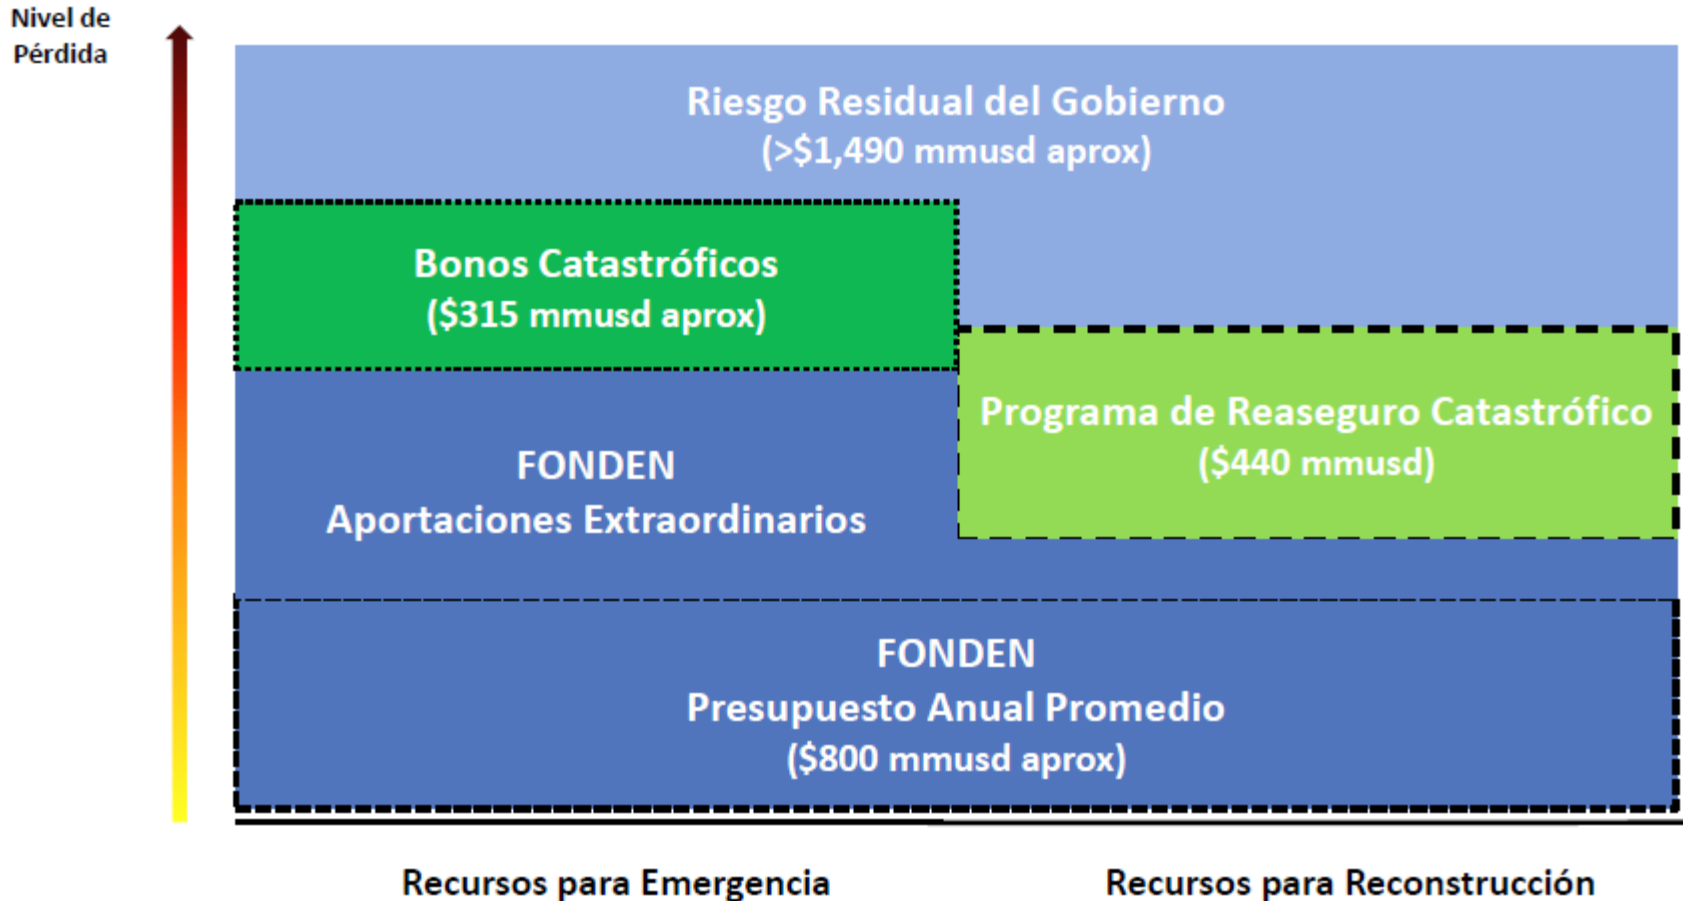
Nivel de Pérdida

Riesgo Residual del Gobierno
(>$1,490 mmusd aprox)

Bonos Catastróficos
($315 mmusd aprox)

Programa de Reaseguro Catastrófico
($440 mmusd)

FONDEN
Aportaciones Extraordinarios

FONDEN
Presupuesto Anual Promedio
($800 mmusd aprox)

Recursos para Emergencia

Recursos para Reconstrucción